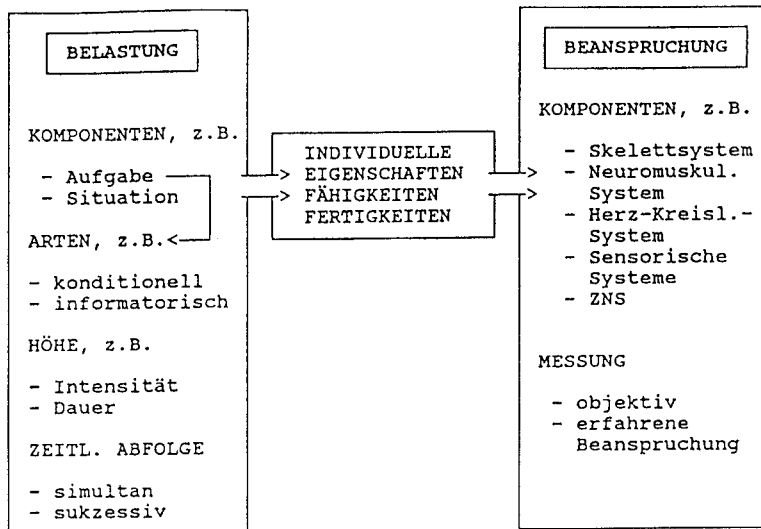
BELASTUNG

KOMPONENTEN, z.B.

- Aufgabe
- Situation

ARTEN, z.B.

- konditionell
- informatorisch

HÖHE, z.B.

- Intensität
- Dauer

ZEITL. ABFOLGE

- simultan
- sukzessiv

INDIVIDUELLE EIGENSCHAFTEN FÄHIGKEITEN FERTIGKEITEN

BEANSPRUCHUNG

KOMPONENTEN, z.B.

- Skelettsystem
- Neuromuskul. System
- Herz-Kreisl.-System
- Sensorische Systeme
- ZNS

MESSUNG

- objektiv
- erfahrene Beanspruchung